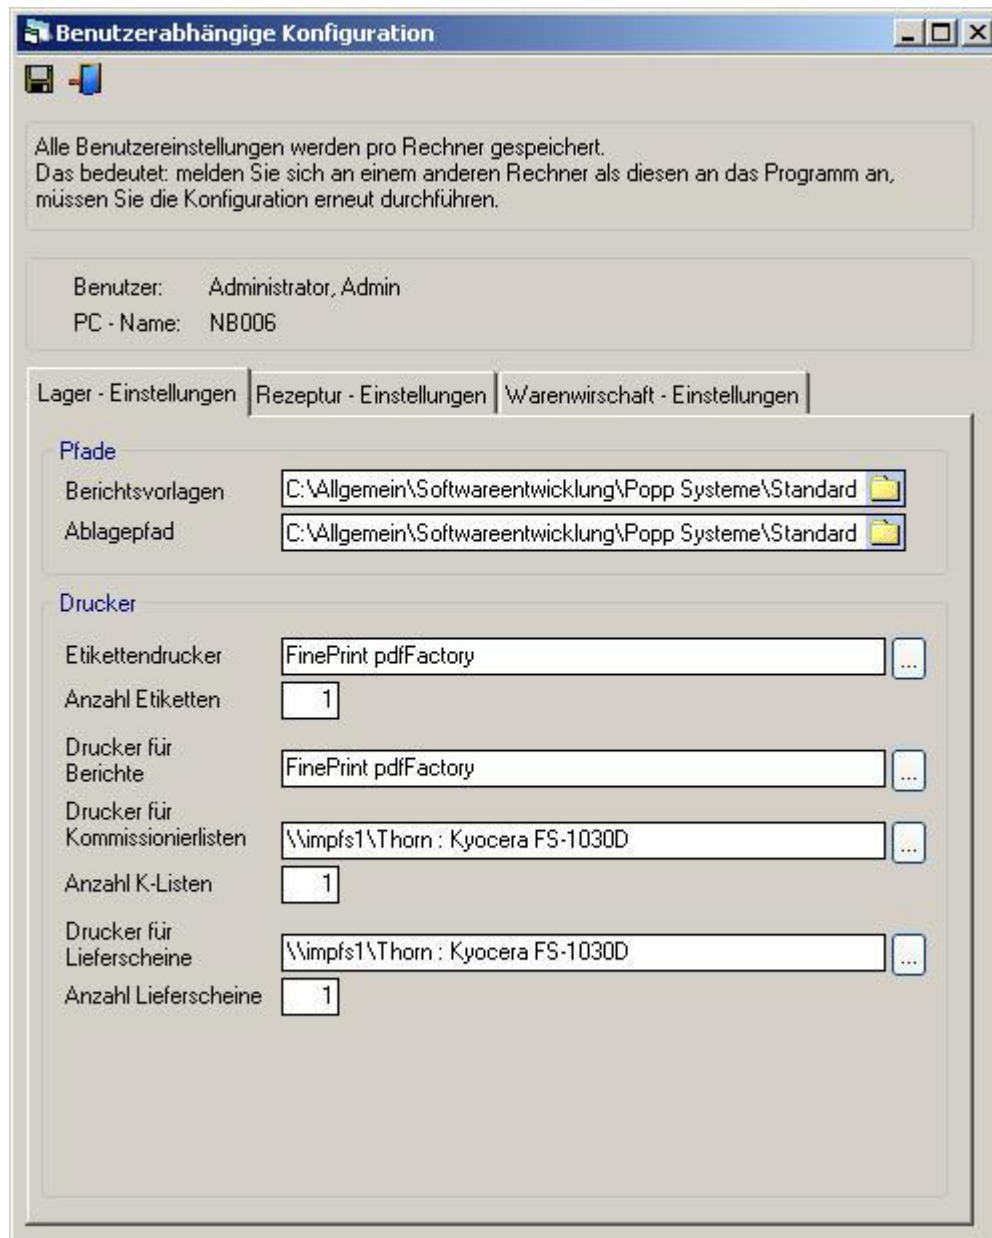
Benutzerabhängige Konfiguration

Alle Benutzereinstellungen werden pro Rechner gespeichert.
Das bedeutet: melden Sie sich an einem anderen Rechner als diesen an das Programm an, müssen Sie die Konfiguration erneut durchführen.

Benutzer: Administrator, Admin
PC - Name: NB006

Lager - Einstellungen | Rezeptur - Einstellungen | Warenwirtschaft - Einstellungen

Pfade
Berichtsvorlagen C:\Allgemein\Softwareentwicklung\Popp Systeme\Standard
Ablagepfad C:\Allgemein\Softwareentwicklung\Popp Systeme\Standard

Drucker
Etikettendrucker FinePrint pdfFactory ...
Anzahl Etiketten 1
Drucker für Berichte FinePrint pdfFactory ...
Drucker für Kommissionierlisten \\impfs1\Thorn : Kyocera FS-1030D ...
Anzahl K-Listen 1
Drucker für Lieferscheine \\impfs1\Thorn : Kyocera FS-1030D ...
Anzahl Lieferscheine 1